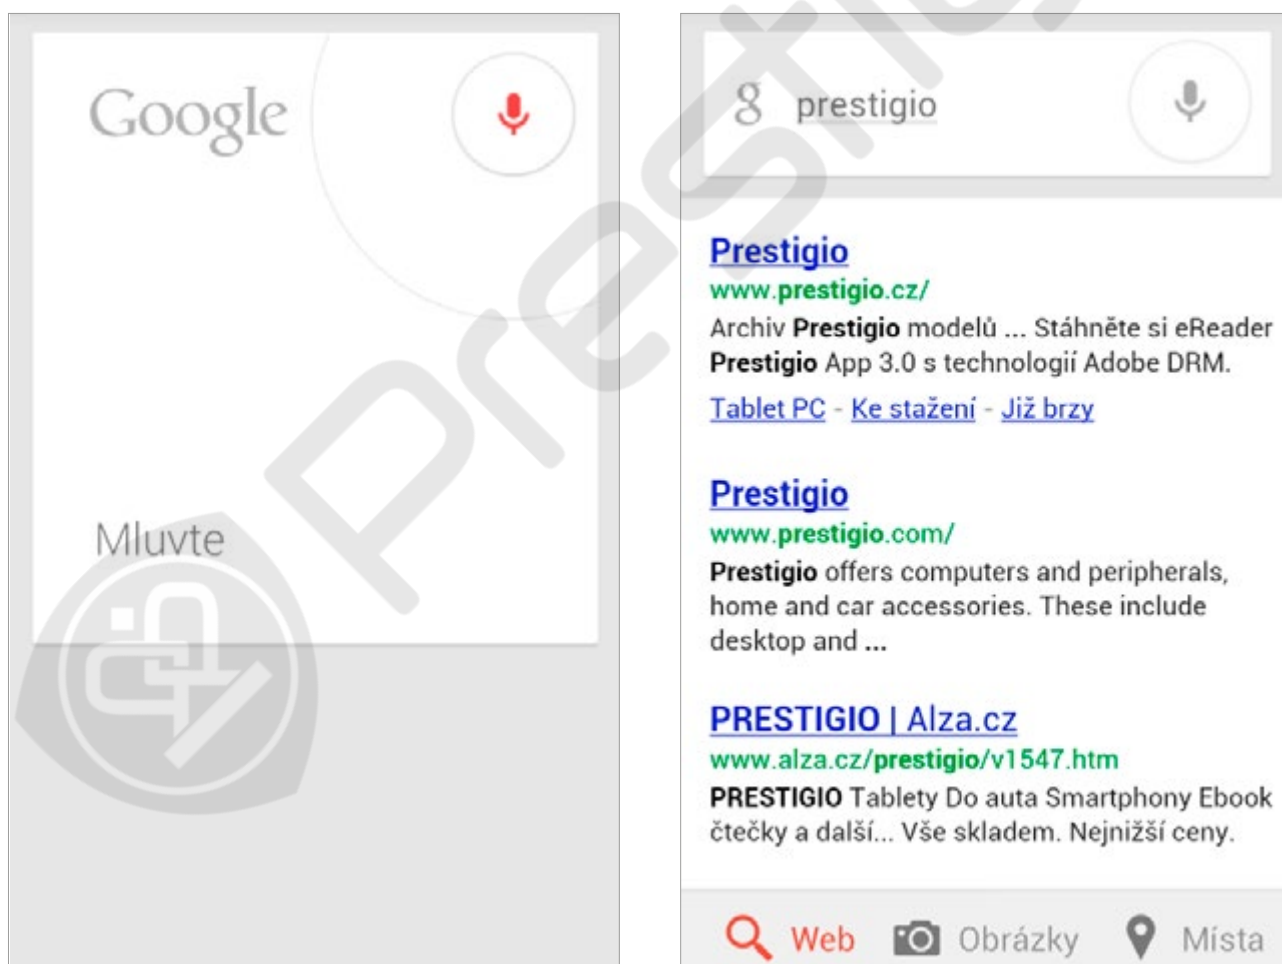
Google

Mluvte

g prestigio

Prestigio
www.prestigio.cz/
Archiv Prestigio modelů ... Stáhněte si eReader Prestigio App 3.0 s technologií Adobe DRM.
Tablet PC - Ke stažení - Již brzy

Prestigio
www.prestigio.com/
Prestigio offers computers and peripherals, home and car accessories. These include desktop and ...

PRESTIGIO | Alza.cz
www.alza.cz/prestigio/v1547.htm
PRESTIGIO Tablety Do auta Smartphony Ebook čtečky a další... Vše skladem. Nejnižší ceny.

Web Obrázky Místa

Prestigio